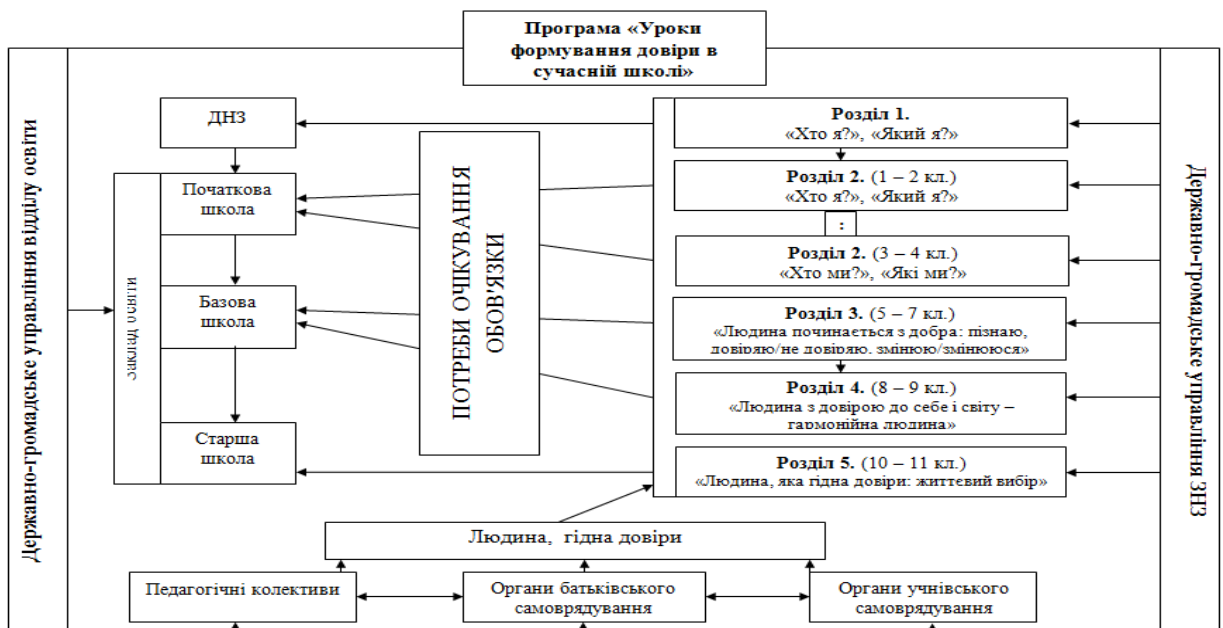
Програма «Уроки формування довіри в сучасній школі»

Державно-громадське управління відділу освіти

ДНЗ

Заклад освіти

Початкова школа

Базова школа

Старша школа

ПОТРЕБИ ОЧІКУВАННЯ ОБОВ'ЯЗКИ

Розділ 1.
«Хто я?», «Який я?»

Розділ 2. (1 – 2 кл.)
«Хто я?», «Який я?»

:

Розділ 2. (3 – 4 кл.)
«Хто ми?», «Які ми?»

Розділ 3. (5 – 7 кл.)
«Людина починається з добра: пізнаю, довіряю/не довіряю, змінюю/змінююся»

Розділ 4. (8 – 9 кл.)
«Людина з довірою до себе і світу – гармонійна людина»

Розділ 5. (10 – 11 кл.)
«Людина, яка гідна довіри: життєвий вибір»

Державно-громадське управління ЗНЗ

Людина, гідна довіри

Педагогічні колективи

Органи батьківського самоврядування

Органи учнівського самоврядування